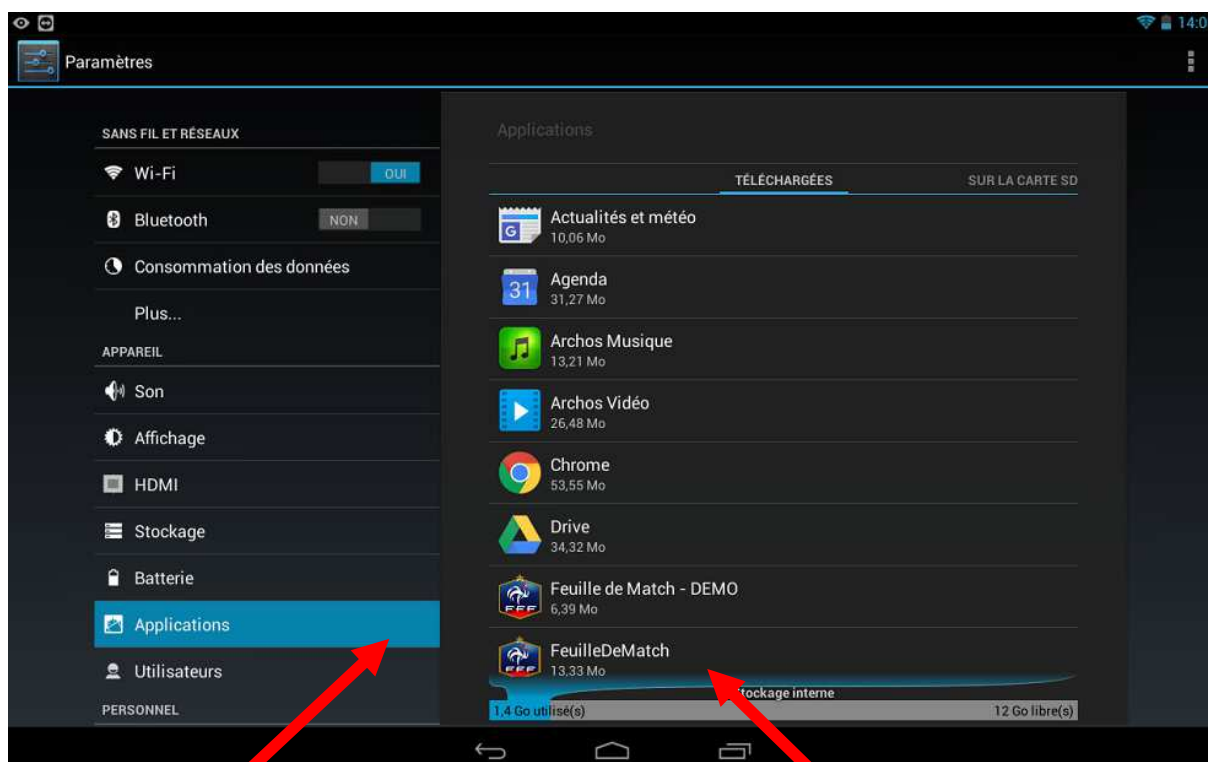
14:0

Paramètres

SANS FIL ET RÉSEAUX

Wi-Fi OUI

Bluetooth NON

Consommation des données

Plus...

APPAREIL

Son

Affichage

HDMI

Stockage

Batterie

Applications

Utilisateurs

PERSONNEL

Applications

TÉLÉCHARGÉES

SUR LA CARTE SD

Actualités et météo
10,06 Mo

Agenda
31,27 Mo

Archos Musique
13,21 Mo

Archos Vidéo
26,48 Mo

Chrome
53,55 Mo

Drive
34,32 Mo

Feuille de Match - DEMO
6,39 Mo

FeuilleDeMatch
13,33 Mo

Stockage interne

1,4 Go utilisé(s)

12 Go libre(s)